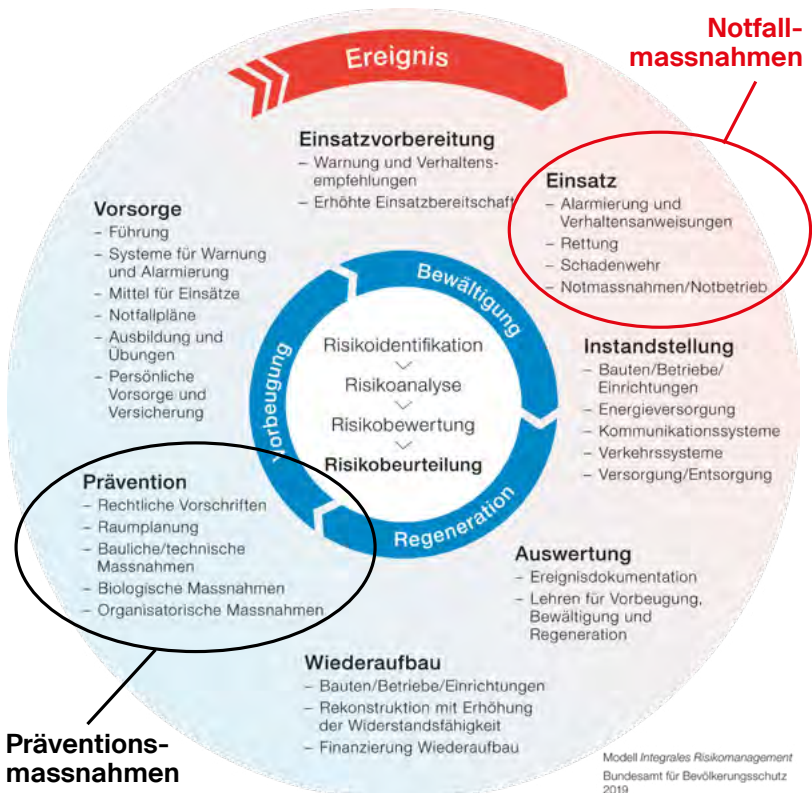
Ereignis

Notfall-
massnahmen

Einsatzvorbereitung
– Warnung und Verhaltens-empfehlungen
– Erhöhte Einsatzbereitschaft

Einsatz
– Alarmierung und Verhaltensanweisungen
– Rettung
– Schadenwehr
– Notmassnahmen/Notbetrieb

Vorsorge
– Führung
– Systeme für Warnung und Alarmierung
– Mittel für Einsätze
– Notfallpläne
– Ausbildung und Übungen
– Persönliche Vorsorge und Versicherung

Bewältigung

Vorbeugung

Risikoidentifikation
Risikoanalyse
Risikobewertung
Risikobeurteilung

Regeneration

Instandstellung
– Bauten/Betriebe/Einrichtungen
– Energieversorgung
– Kommunikationssysteme
– Verkehrssysteme
– Versorgung/Entsorgung

Prävention
– Rechtliche Vorschriften
– Raumplanung
– Bauliche/technische Massnahmen
– Biologische Massnahmen
– Organisatorische Massnahmen

Auswertung
– Ereignisdokumentation
– Lehren für Vorbeugung, Bewältigung und Regeneration

Wiederaufbau
– Bauten/Betriebe/Einrichtungen
– Rekonstruktion mit Erhöhung der Widerstandsfähigkeit
– Finanzierung Wiederaufbau

Präventions-
massnahmen

Modell Integrales Risikomanagement
Bundesamt für Bevölkerungsschutz
2019